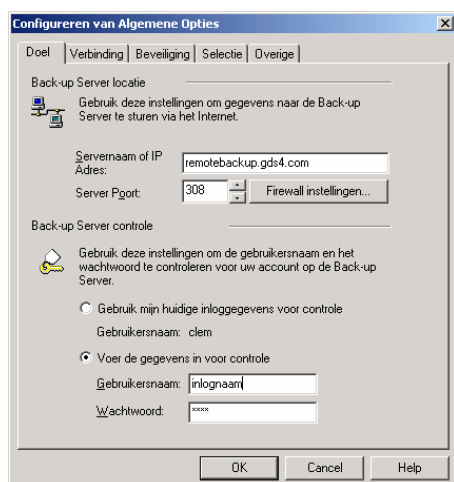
Configureren van Algemene Opties

Doel | Verbinding | Beveiliging | Selectie | Overige

Back-up Server locatie

Gebruik deze instellingen om gegevens naar de Back-up Server te sturen via het Internet.

Servernaam of IP Adres: remotebackup.gds4.com

Server Poort: 308

Firewall instellingen...

Back-up Server controle

Gebruik deze instellingen om de gebruikersnaam en het wachtwoord te controleren voor uw account op de Back-up Server.

Gebruik mijn huidige inloggegevens voor controle

Gebruikersnaam: clem

Voer de gegevens in voor controle

Gebruikersnaam: inlognaam

Wachtwoord: ****

OK

Cancel

Help